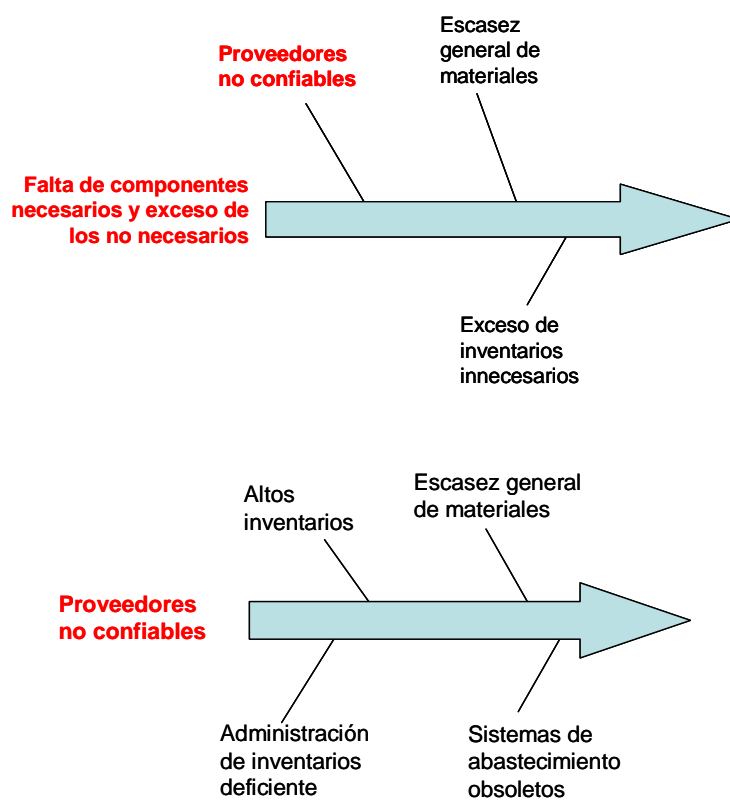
Proveedores no confiables

Escasez general de materiales

Falta de componentes necesarios y exceso de los no necesarios

Exceso de inventarios innecesarios

Altos inventarios

Escasez general de materiales

Proveedores no confiables

Administración de inventarios deficiente

Sistemas de abastecimiento obsoletos